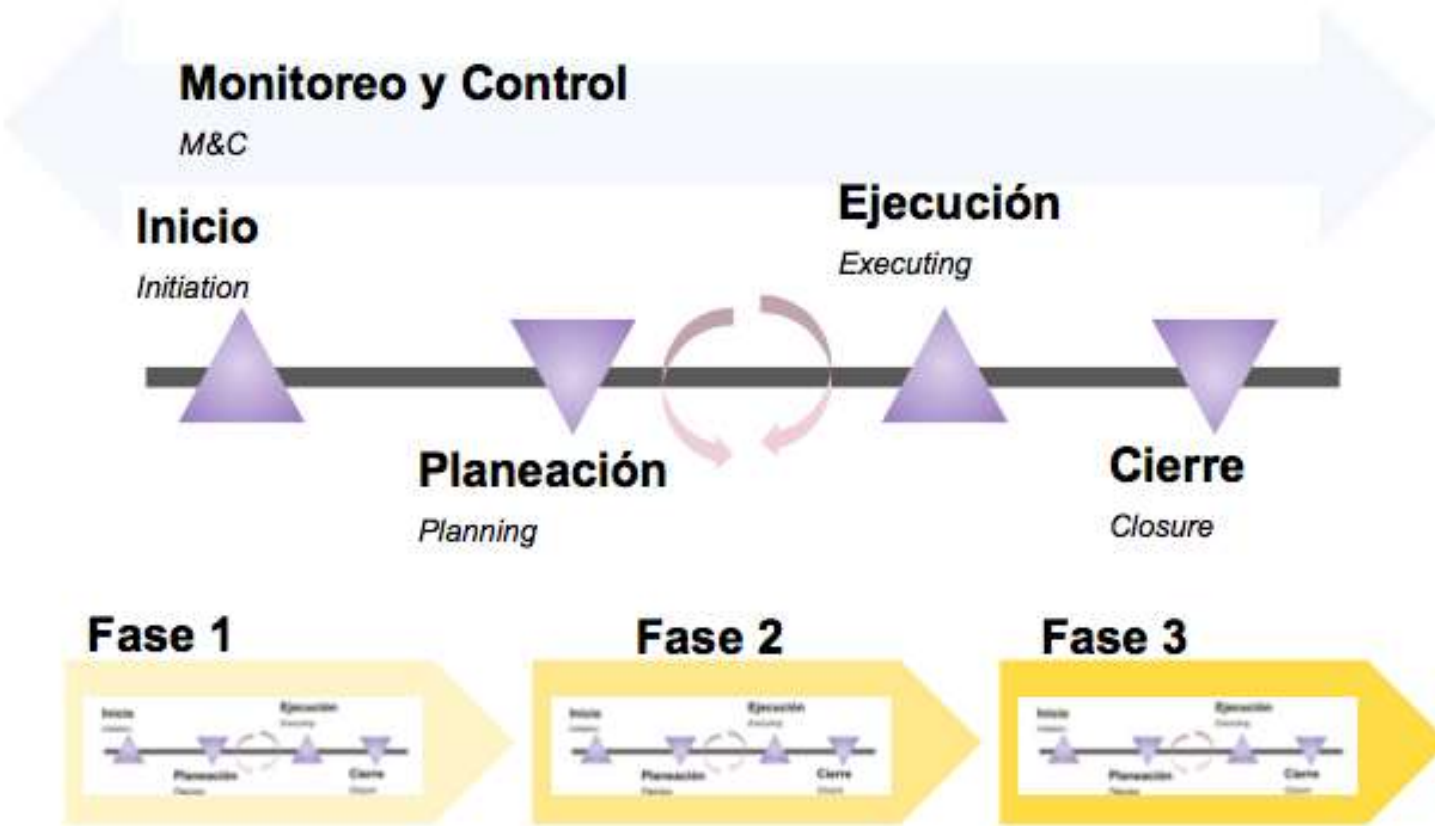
Monitoreo y Control

M&C

Inicio

Initiation

Ejecución

Executing

Planeación

Planning

Cierre

Closure

Fase 1

Inicio
Initiation
Ejecución
Executing
Planeación
Planning
Cierre
Closure

Fase 2

Inicio
Initiation
Ejecución
Executing
Planeación
Planning
Cierre
Closure

Fase 3

Inicio
Initiation
Ejecución
Executing
Planeación
Planning
Cierre
Closure